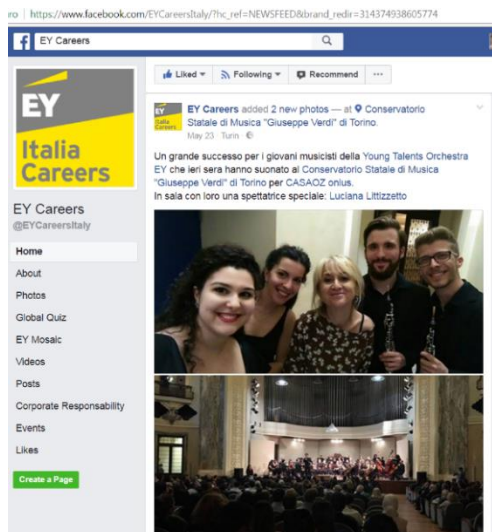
ro | https://www.facebook.com/EYCareersItaly/?hc_ref=NEWSFEED&brand_redir=314374938605774

EY Careers

EY
Italia
Careers

EY Careers
@EYCareersItaly

Home
About
Photos
Global Quiz
EY Mosaic
Videos
Posts
Corporate Responsability
Events
Likes

Create a Page

Liked ▾ Following ▾ Recommend ···

EY Careers added 2 new photos — at Conservatorio Statale di Musica "Giuseppe Verdi" di Torino.
May 23 · Turin ·

Un grande successo per i giovani musicisti della Young Talents Orchestra EY che ieri sera hanno suonato al Conservatorio Statale di Musica "Giuseppe Verdi" di Torino per CASAOZ onlus.
In sala con loro una spettatrice speciale: Luciana Littizzetto